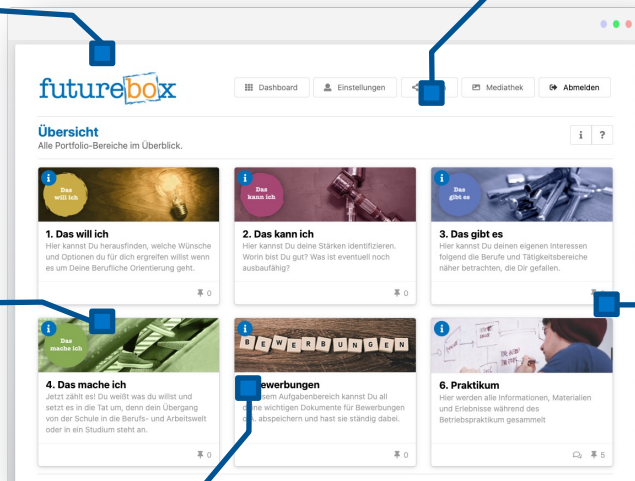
futurebox

Dashboard
Einstellungen
Mediathek
Abmelden

Übersicht
Alle Portfolio-Bereiche im Überblick.

i ?

i Das will ich
1. Das will ich
Hier kannst Du herausfinden, welche Wünsche und Optionen du für dich ergreifen willst wenn es um Deine Berufliche Orientierung geht.
0

i Das kann ich
2. Das kann ich
Hier kannst Du deine Stärken identifizieren. Worin bist Du gut? Was ist eventuell noch ausbaufähig?
0

i Das gibt es
3. Das gibt es
Hier kannst Du deinen eigenen Interessen folgend die Berufe und Tätigkeitsbereiche näher betrachten, die Dir gefallen.

i Das mache ich
4. Das mache ich
Jetzt zählt es! Du weißt was du willst und setzt es in die Tat um, denn dein Übergang von der Schule in die Berufs- und Arbeitswelt oder in ein Studium steht an.
0

i BEWERBUNGEN
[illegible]ewerbungen
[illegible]sem Aufgabenbereich kannst Du all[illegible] deine wichtigen Dokumente für Bewerbungen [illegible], abspeichern und hast sie ständig dabei.
0

i
6. Praktikum
Hier werden alle Informationen, Materialien und Erlebnisse während des Betriebspraktikum gesammelt
5